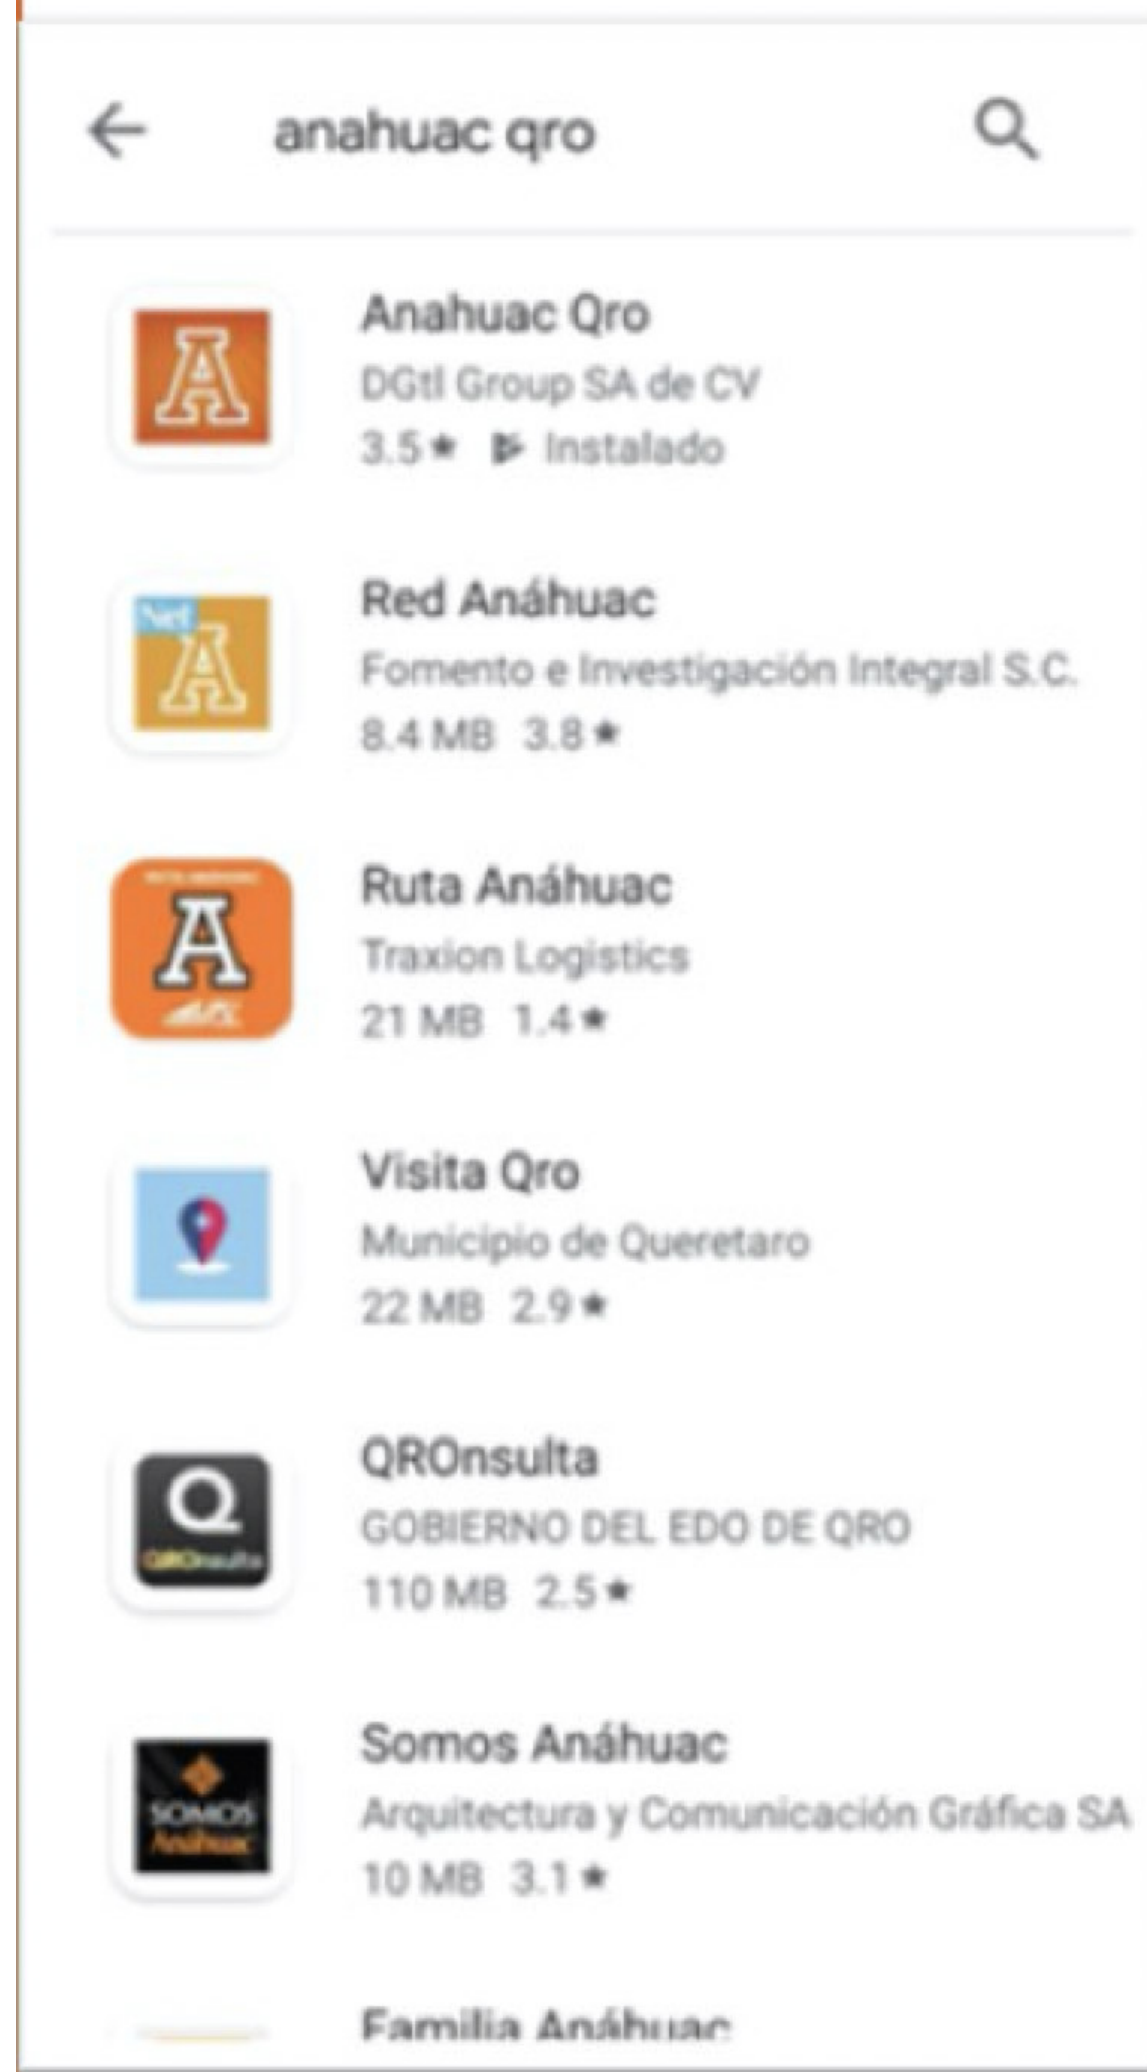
anahuac qro

Anahuac Qro
DGtl Group SA de CV
3.5 ★ Instalado

Red Anáhuac
Fomento e Investigación Integral S.C.
8.4 MB 3.8 ★

Ruta Anáhuac
Traxion Logistics
21 MB 1.4 ★

Visita Qro
Municipio de Queretaro
22 MB 2.9 ★

QROnsulta
GOBIERNO DEL EDO DE QRO
110 MB 2.5 ★

Somos Anáhuac
Arquitectura y Comunicación Gráfica SA
10 MB 3.1 ★

Familia Anáhuac